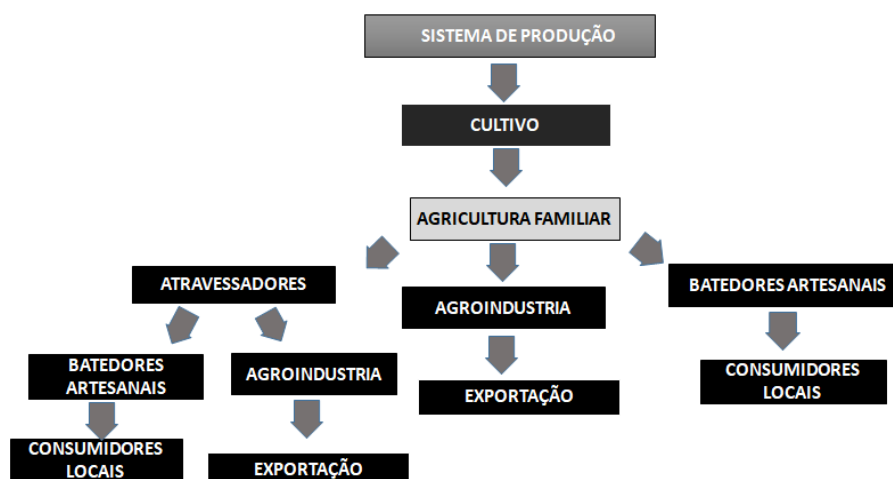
SISTEMA DE PRODUÇÃO

CULTIVO

AGRICULTURA FAMILIAR

ATRAVESSADORES

AGROINDUSTRIA

BATEDORES ARTESANAIS

BATEDORES ARTESANAIS

AGROINDUSTRIA

EXPORTAÇÃO

CONSUMIDORES LOCAIS

CONSUMIDORES LOCAIS

EXPORTAÇÃO